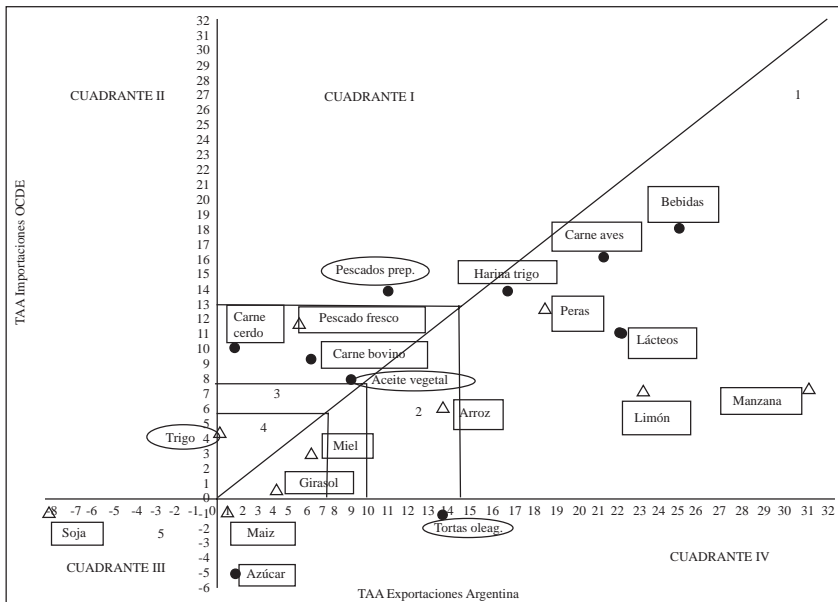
CUADRANTE II

CUADRANTE I

1

TAA Importaciones OCDE

32
31
30
29
28
27
26
25
24
23
22
21
20
19
18
17
16
15
14
13
12
11
10
9
8
7
6
5
4
3
2
1
0
-1
-2
-3
-4
-5
-6

Bebidas

Carne aves

Pescados prep.

Harina trigo

Peras

Carne cerdo

Pescado fresco

Lácteos

Carne bovino

Aceite vegetal

3

2

Arroz

Trigo

4

Limón

Manzana

Miel

Girasol

-8 -7 -6 -5 -4 -3 -2 -1 0 1 2 3 4 5 6 7 8 9 10 11 12 13 14 15 16 17 18 19 20 21 22 23 24 25 26 27 28 29 30 31 32

Soja

5

Maiz

Tortas oleag.

CUADRANTE III

CUADRANTE IV

Azúcar

TAA Exportaciones Argentina